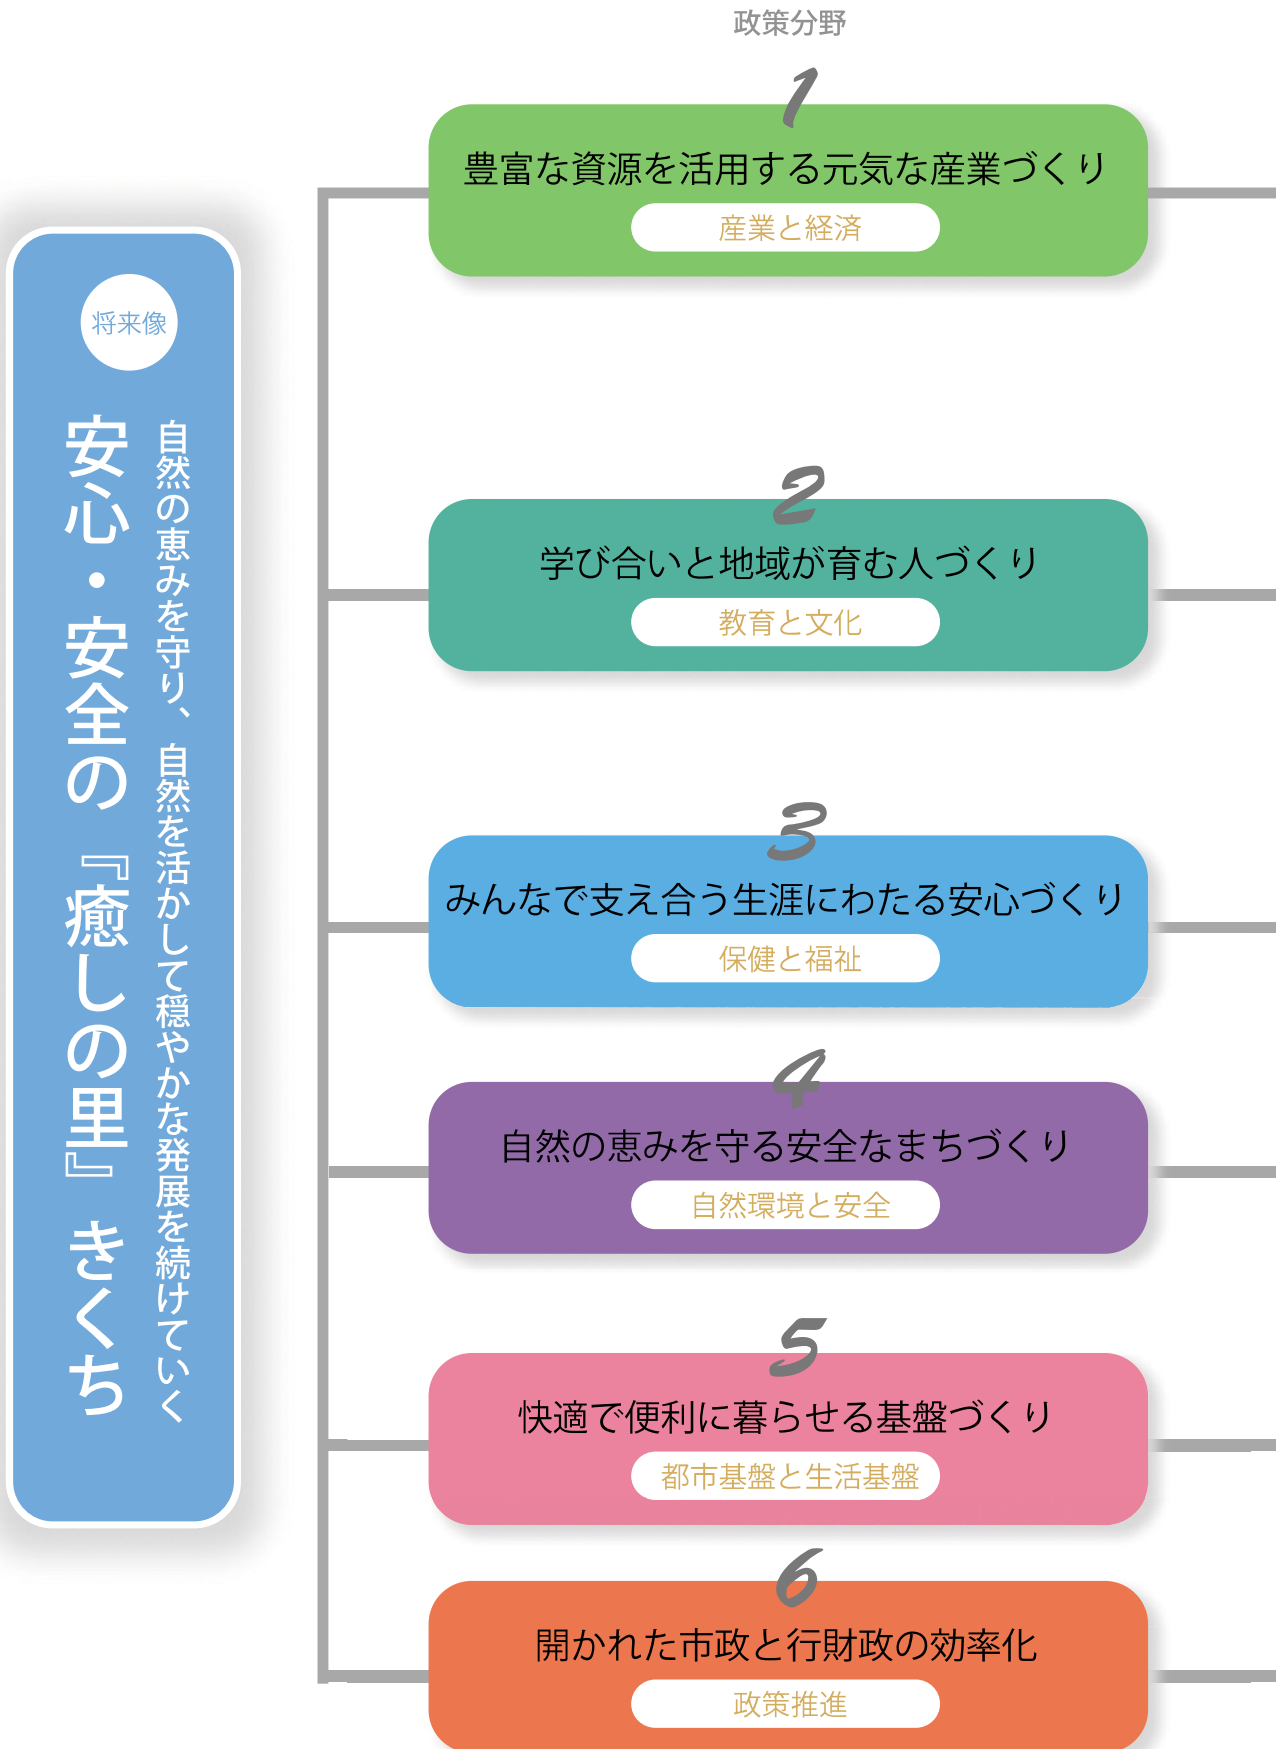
将来像

自然の恵みを守り、自然を活かして穏やかな発展を続けていく

安心・安全の『癒しの里』きくち

政策分野

1
豊富な資源を活用する元気な産業づくり
産業と経済

2
学び合いと地域が育む人づくり
教育と文化

3
みんなで支え合う生涯にわたる安心づくり
保健と福祉

4
自然の恵みを守る安全なまちづくり
自然環境と安全

5
快適で便利に暮らせる基盤づくり
都市基盤と生活基盤

6
開かれた市政と行財政の効率化
政策推進